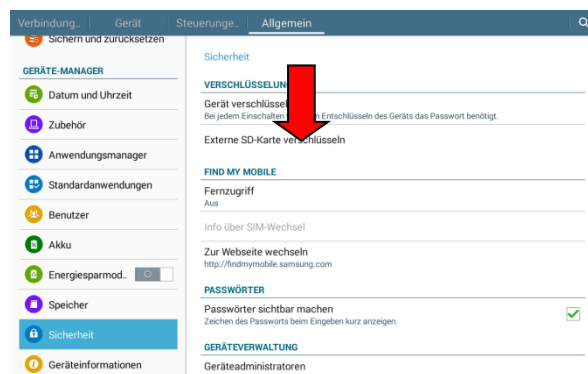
Verbindung.. Gerät Steuerunge.. Allgemein

Sichern und zurücksetzen

GERÄTE-MANAGER

Datum und Uhrzeit

Zubehör

Anwendungsmanager

Standardanwendungen

Benutzer

Akku

Energiesparmod..

Speicher

Sicherheit

Geräteinformationen

Sicherheit

VERSCHLÜSSELUN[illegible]

Gerät verschlüssel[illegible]

Bei jedem Einschalten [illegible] Entschlüsseln des Geräts das Passwort benötigt.

Externe SD-Karte verschlüsseln

FIND MY MOBILE

Fernzugriff

Aus

Info über SIM-Wechsel

Zur Webseite wechseln

http://findmymobile.samsung.com

PASSWÖRTER

Passwörter sichtbar machen

Zeichen des Passworts beim Eingeben kurz anzeigen.

GERÄTEVERWALTUNG

Geräteadministratoren